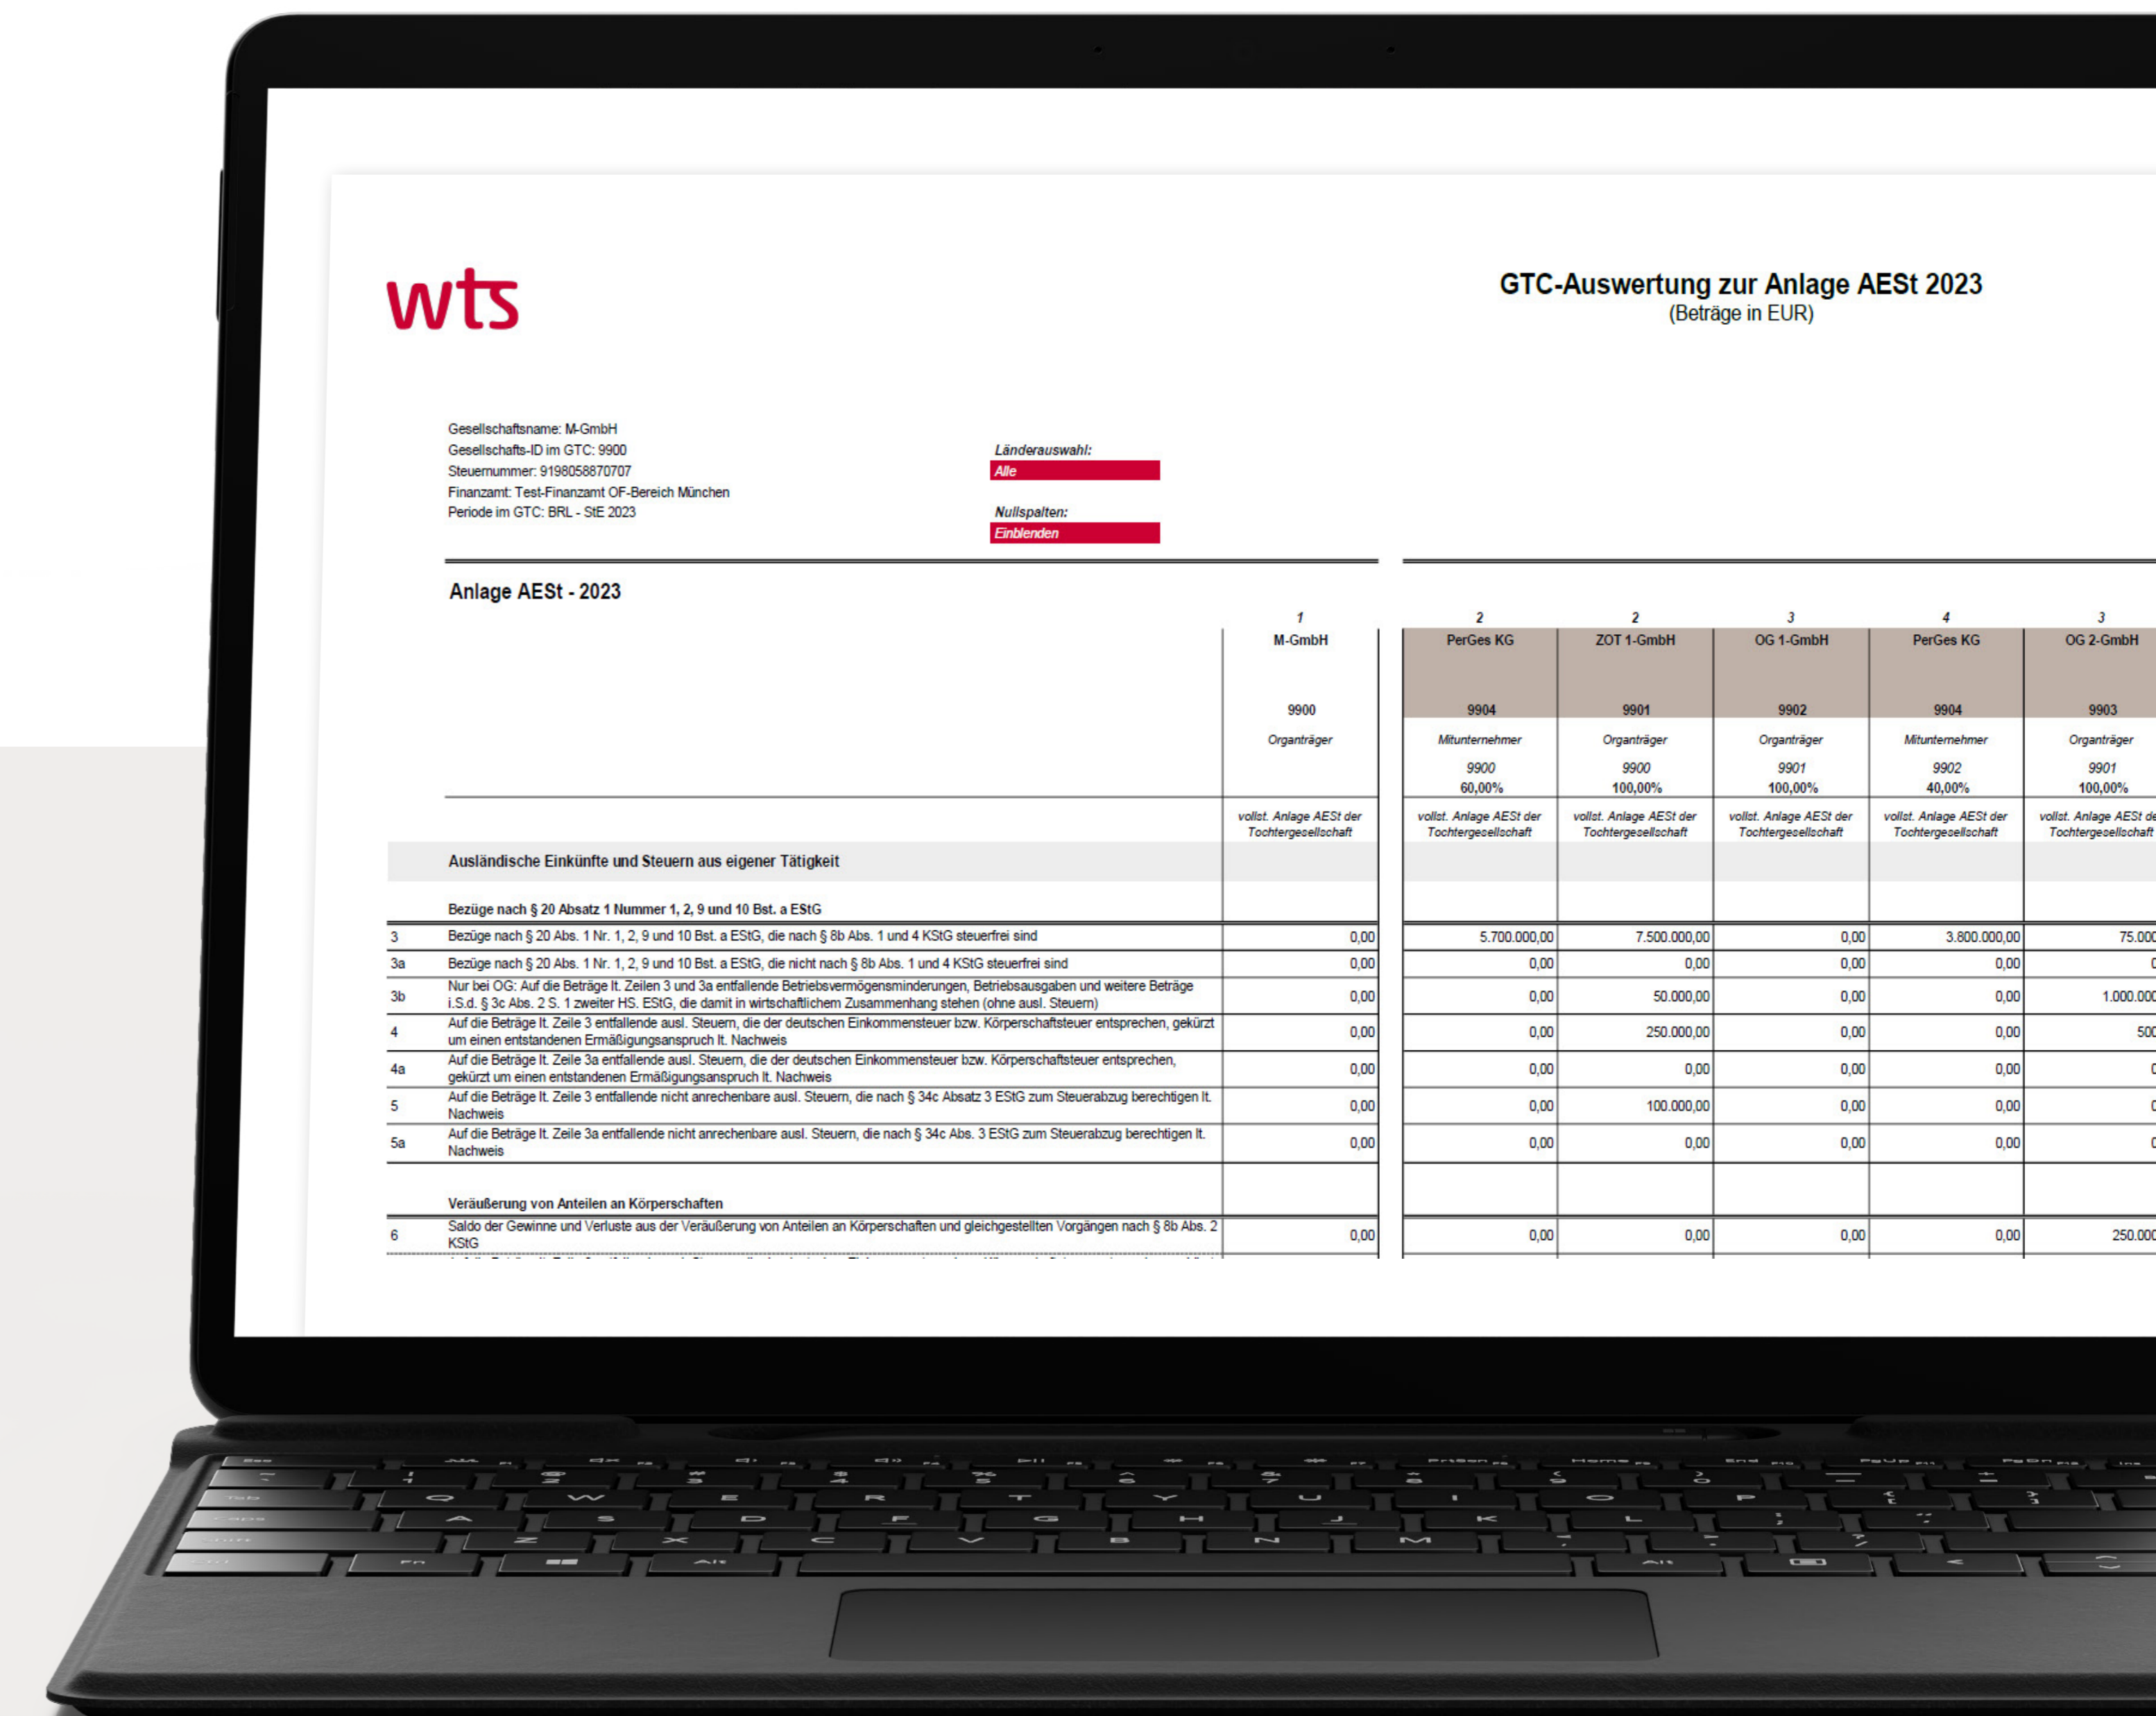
wts

GTC-Auswertung zur Anlage AESt 2023
(Beträge in EUR)

Gesellschaftsname: M-GmbH
Gesellschafts-ID im GTC: 9900
Steuernummer: 9198058870707
Finanzamt: Test-Finanzamt OF-Bereich München
Periode im GTC: BRL - StE 2023

Länderauswahl:
Alle

Nullspalten:
Einblenden

Anlage AESt - 2023

| | | 1 M-GmbH 9900 Organträger | 2 PerGes KG 9904 Mitunternehmer 9900 60,00% | 2 ZOT 1-GmbH 9901 Organträger 9900 100,00% | 3 OG 1-GmbH 9902 Organträger 9901 100,00% | 4 PerGes KG 9904 Mitunternehmer 9902 40,00% | 3 OG 2-GmbH 9903 Organträger 9901 100,00% |
|---|---|---|---|---|---|---|---|
| | | vollst. Anlage AESt der Tochtergesellschaft | vollst. Anlage AESt der Tochtergesellschaft | vollst. Anlage AESt der Tochtergesellschaft | vollst. Anlage AESt der Tochtergesellschaft | vollst. Anlage AESt der Tochtergesellschaft | vollst. Anlage AESt de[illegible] Tochtergesellschaft |
| | Ausländische Einkünfte und Steuern aus eigener Tätigkeit | | | | | | |
| | Bezüge nach § 20 Absatz 1 Nummer 1, 2, 9 und 10 Bst. a EStG | | | | | | |
| 3 | Bezüge nach § 20 Abs. 1 Nr. 1, 2, 9 und 10 Bst. a EStG, die nach § 8b Abs. 1 und 4 KStG steuerfrei sind | 0,00 | 5.700.000,00 | 7.500.000,00 | 0,00 | 3.800.000,00 | 75.000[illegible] |
| 3a | Bezüge nach § 20 Abs. 1 Nr. 1, 2, 9 und 10 Bst. a EStG, die nicht nach § 8b Abs. 1 und 4 KStG steuerfrei sind | 0,00 | 0,00 | 0,00 | 0,00 | 0,00 | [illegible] |
| 3b | Nur bei OG: Auf die Beträge lt. Zeilen 3 und 3a entfallende Betriebsvermögensminderungen, Betriebsausgaben und weitere Beträge i.S.d. § 3c Abs. 2 S. 1 zweiter HS. EStG, die damit in wirtschaftlichem Zusammenhang stehen (ohne ausl. Steuern) | 0,00 | 0,00 | 50.000,00 | 0,00 | 0,00 | 1.000.000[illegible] |
| 4 | Auf die Beträge lt. Zeile 3 entfallende ausl. Steuern, die der deutschen Einkommensteuer bzw. Körperschaftsteuer entsprechen, gekürzt um einen entstandenen Ermäßigungsanspruch lt. Nachweis | 0,00 | 0,00 | 250.000,00 | 0,00 | 0,00 | 500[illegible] |
| 4a | Auf die Beträge lt. Zeile 3a entfallende ausl. Steuern, die der deutschen Einkommensteuer bzw. Körperschaftsteuer entsprechen, gekürzt um einen entstandenen Ermäßigungsanspruch lt. Nachweis | 0,00 | 0,00 | 0,00 | 0,00 | 0,00 | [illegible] |
| 5 | Auf die Beträge lt. Zeile 3 entfallende nicht anrechenbare ausl. Steuern, die nach § 34c Absatz 3 EStG zum Steuerabzug berechtigen lt. Nachweis | 0,00 | 0,00 | 100.000,00 | 0,00 | 0,00 | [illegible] |
| 5a | Auf die Beträge lt. Zeile 3a entfallende nicht anrechenbare ausl. Steuern, die nach § 34c Abs. 3 EStG zum Steuerabzug berechtigen lt. Nachweis | 0,00 | 0,00 | 0,00 | 0,00 | 0,00 | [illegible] |
| | Veräußerung von Anteilen an Körperschaften | | | | | | |
| 6 | Saldo der Gewinne und Verluste aus der Veräußerung von Anteilen an Körperschaften und gleichgestellten Vorgängen nach § 8b Abs. 2 KStG | 0,00 | 0,00 | 0,00 | 0,00 | 0,00 | 250.000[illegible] |